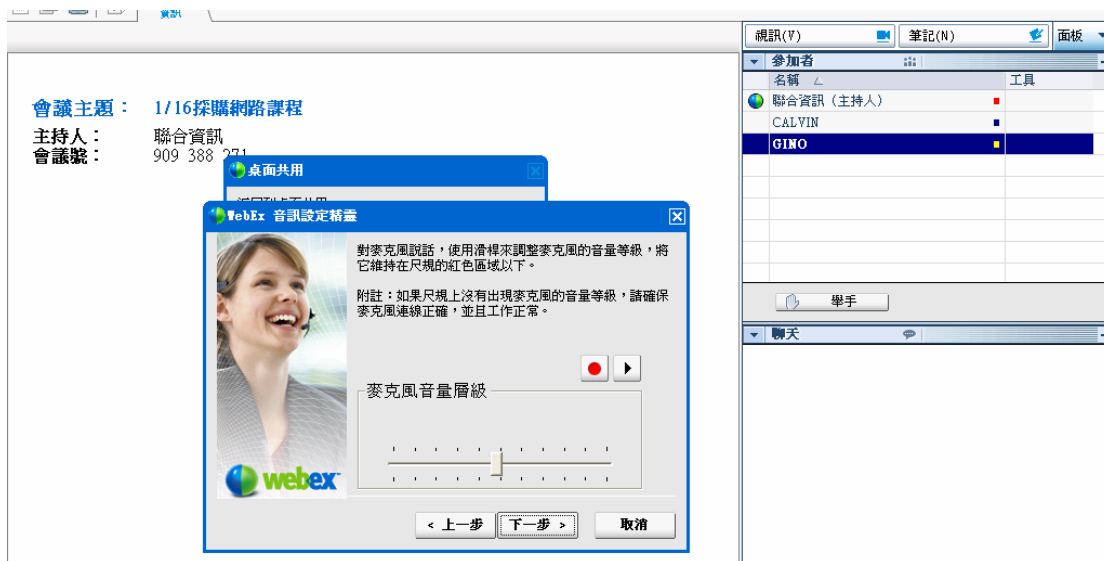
資訊

會議主題： 1/16採購網路課程
主持人： 聯合資訊
會議號： 909 388 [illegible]

桌面共用

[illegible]

WebEx 音訊設定精靈

對麥克風說話，使用滑桿來調整麥克風的音量等級，將它維持在尺規的紅色區域以下。

附註：如果尺規上沒有出現麥克風的音量等級，請確保麥克風連線正確，並且工作正常。

麥克風音量層級

webex

< 上一步
下一步 >
取消

視訊(V)
筆記(N)
面板

參加者

| 名稱 | 工具 |
|---|---|
| 聯合資訊 (主持人) | |
| CALVIN | |
| GINO | |

舉手

聊天